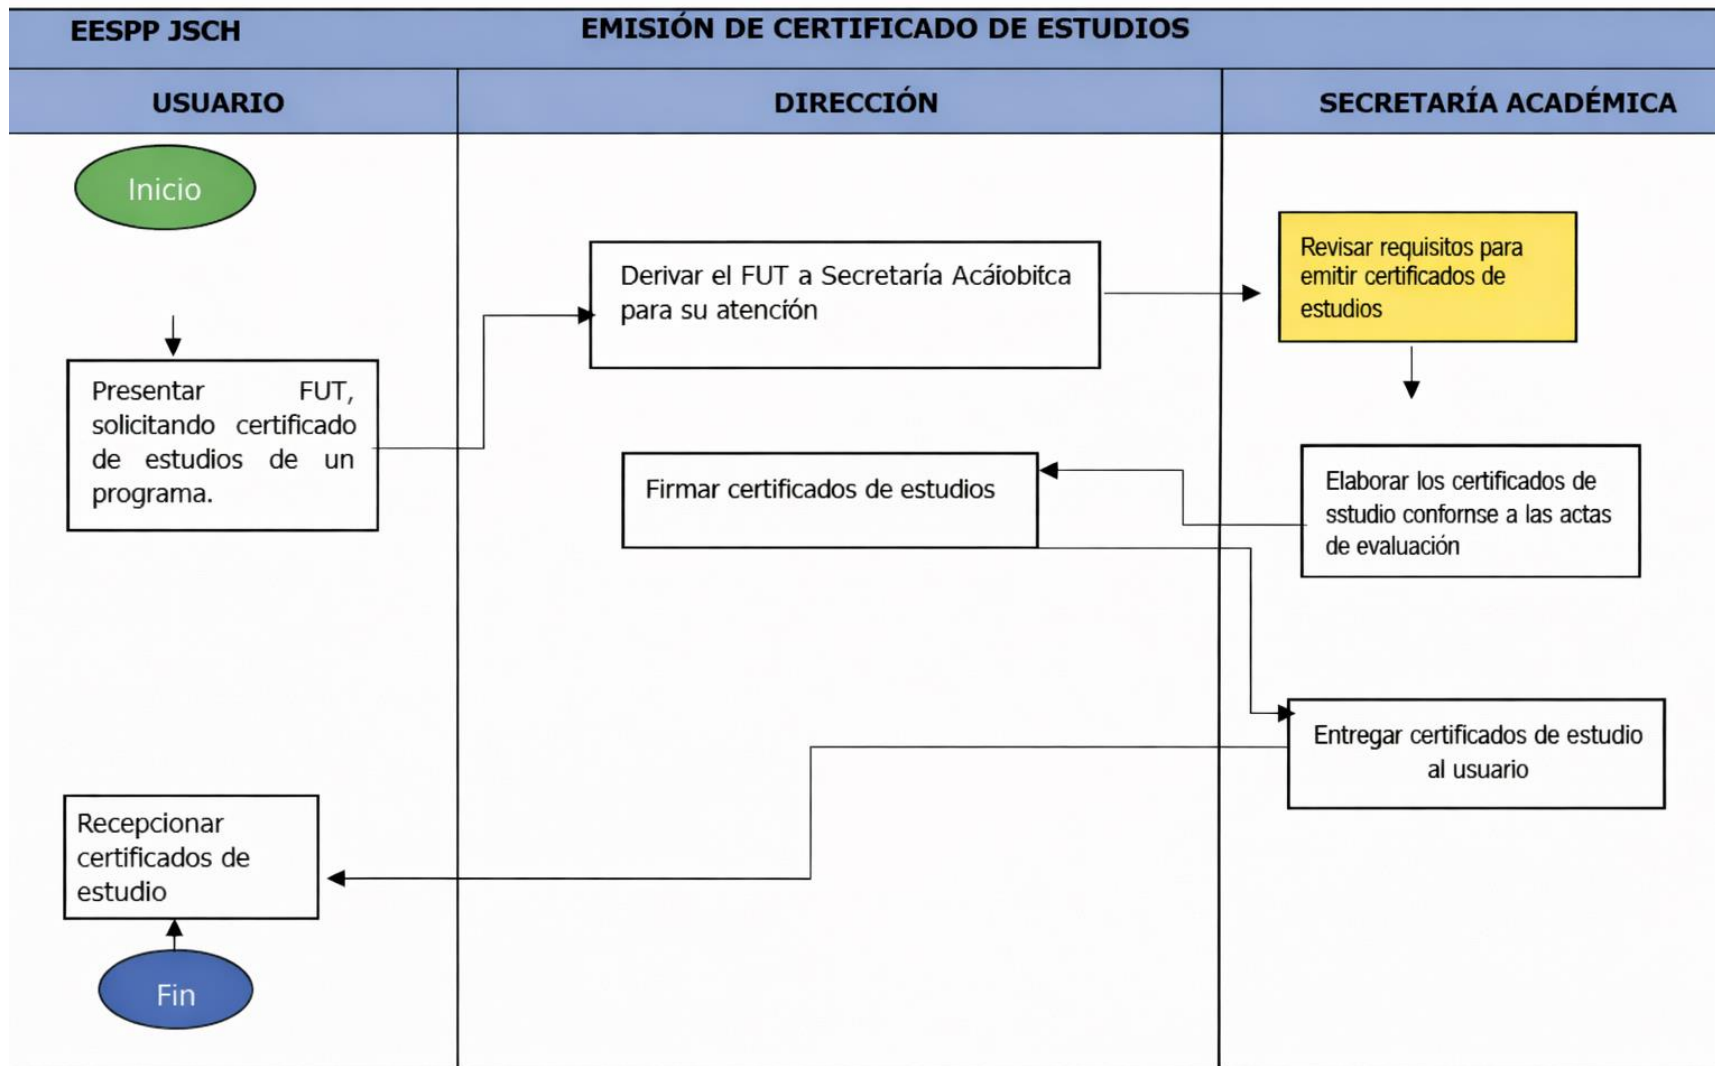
EESPP JSCH

EMISIÓN DE CERTIFICADO DE ESTUDIOS

USUARIO

DIRECCIÓN

SECRETARÍA ACADÉMICA

Inicio

Presentar FUT, solicitando certificado de estudios de un programa.

Derivar el FUT a Secretaría Acáiobitca para su atención

Revisar requisitos para emitir certificados de estudios

Firmar certificados de estudios

Elaborar los certificados de sstudio confornse a las actas de evaluación

Entregar certificados de estudio al usuario

Recepcionar certificados de estudio

Fin